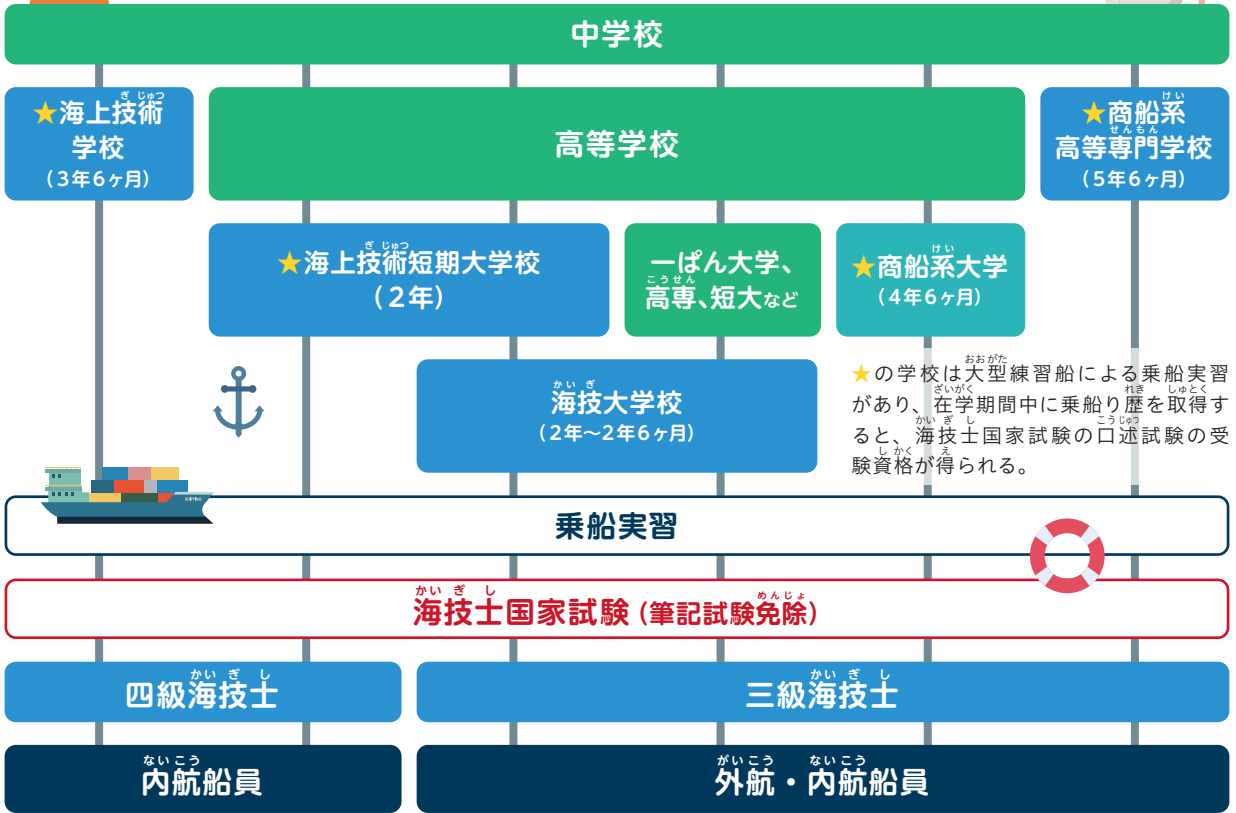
中学校

★海上技術学校
（3年6ヶ月）

高等学校

★商船系高等専門学校
（5年6ヶ月）

★海上技術短期大学校
（2年）

一ぱん大学、高専、短大など

★商船系大学
（4年6ヶ月）

海技大学校
（2年〜2年6ヶ月）

★の学校は大型練習船による乗船実習があり、在学期間中に乗船り歴を取得すると、海技士国家試験の口述試験の受験資格が得られる。

乗船実習

海技士国家試験（筆記試験免除）

四級海技士

三級海技士

内航船員

外航・内航船員